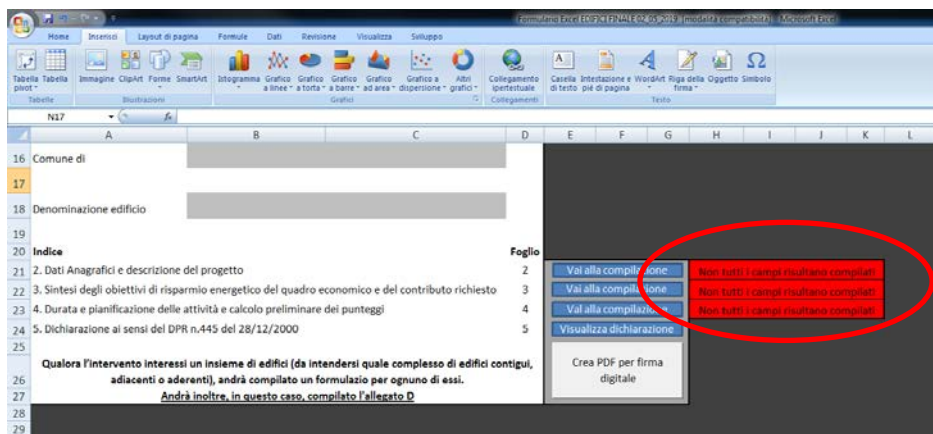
Formulario Excel EDIFICI FINALE 02_05_2018 [modalità compatibilità] - Microsoft Excel

Home Inserisci Layout di pagina Formule Dati Revisione Visualizza Sviluppo

Tabella pivot Tabella Tabelle Immagine ClipArt Forme SmartArt Illustrazioni Istogramma Grafico a linee Grafico a torta Grafico a barre Grafico ad area Grafico a dispersione Altri grafici Grafici Collegamento ipertestuale Collegamenti Casella di testo Intestazione e piè di pagina WordArt Riga della firma Oggetto Simbolo Testo

N17 $f_x$

| | A | B | C | D | E | F | G | H | I | J | K | L |
|---|---|---|---|---|---|---|---|---|---|---|---|---|
| 16 | Comune di | | | | | | | | | | | |
| 17 | | | | | | | | | | | | |
| 18 | Denominazione edificio | | | | | | | | | | | |
| 19 | | | | | | | | | | | | |
| 20 | Indice | | | Foglio | | | | | | | | |
| 21 | 2. Dati Anagrafici e descrizione del progetto | | | 2 | Vai alla compilazione | | | Non tutti i campi risultano compilati | | | | |
| 22 | 3. Sintesi degli obiettivi di risparmio energetico del quadro economico e del contributo richiesto | | | 3 | Vai alla compilazione | | | Non tutti i campi risultano compilati | | | | |
| 23 | 4. Durata e pianificazione delle attività e calcolo preliminare dei punteggi | | | 4 | Vai alla compilazione | | | Non tutti i campi risultano compilati | | | | |
| 24 | 5. Dichiarazione ai sensi del DPR n.445 del 28/12/2000 | | | 5 | Visualizza dichiarazione | | | | | | | |
| 25 | | | | | | | | | | | | |
| 26 | Qualora l'intervento interessi un insieme di edifici (da intendersi quale complesso di edifici contigui, adiacenti o aderenti), andrà compilato un formulazio per ognuno di essi. | | | | Crea PDF per firma digitale | | | | | | | |
| 27 | Andrà inoltre, in questo caso, compilato l'allegato D | | | | | | | | | | | |
| 28 | | | | | | | | | | | | |
| 29 | | | | | | | | | | | | |